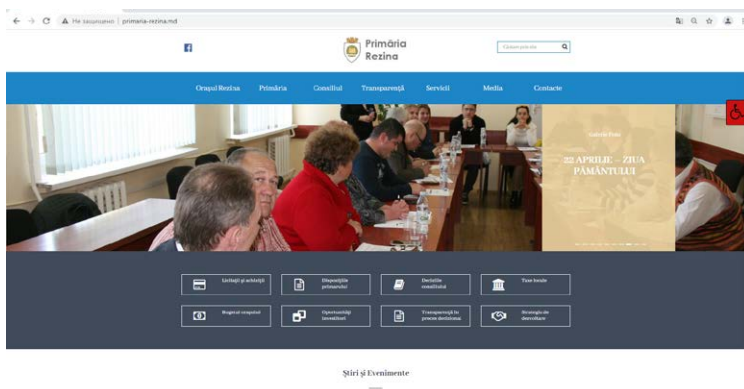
Не защищено | primaria-rezina.md

Primăria Rezina

Caută pe site

Orașul Rezina Primăria Consiliul Transparență Servicii Media Contacte

Galerie Foto

22 APRILIE – ZIUA PĂMÂNTULUI

Licitații și achiziții
Dispozițiile primarului
Deciziile consiliului
Taxe locale
Bugetul orașului
Oportunități investiții
Transparență în procesul decizional
Strategia de dezvoltare

Știri și Evenimente